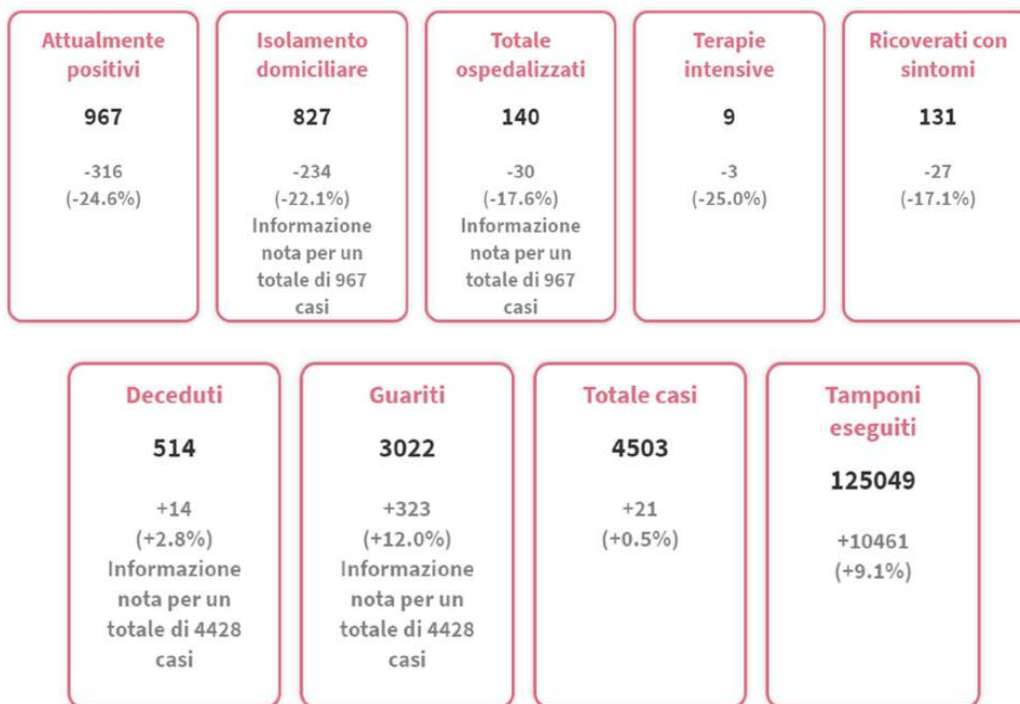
Attualmente positivi

967

-316
(-24.6%)

Isolamento domiciliare

827

-234
(-22.1%)
Informazione nota per un totale di 967 casi

Totale ospedalizzati

140

-30
(-17.6%)
Informazione nota per un totale di 967 casi

Terapie intensive

9

-3
(-25.0%)

Ricoverati con sintomi

131

-27
(-17.1%)

Deceduti

514

+14
(+2.8%)
Informazione nota per un totale di 4428 casi

Guariti

3022

+323
(+12.0%)
Informazione nota per un totale di 4428 casi

Totale casi

4503

+21
(+0.5%)

Tamponi eseguiti

125049

+10461
(+9.1%)